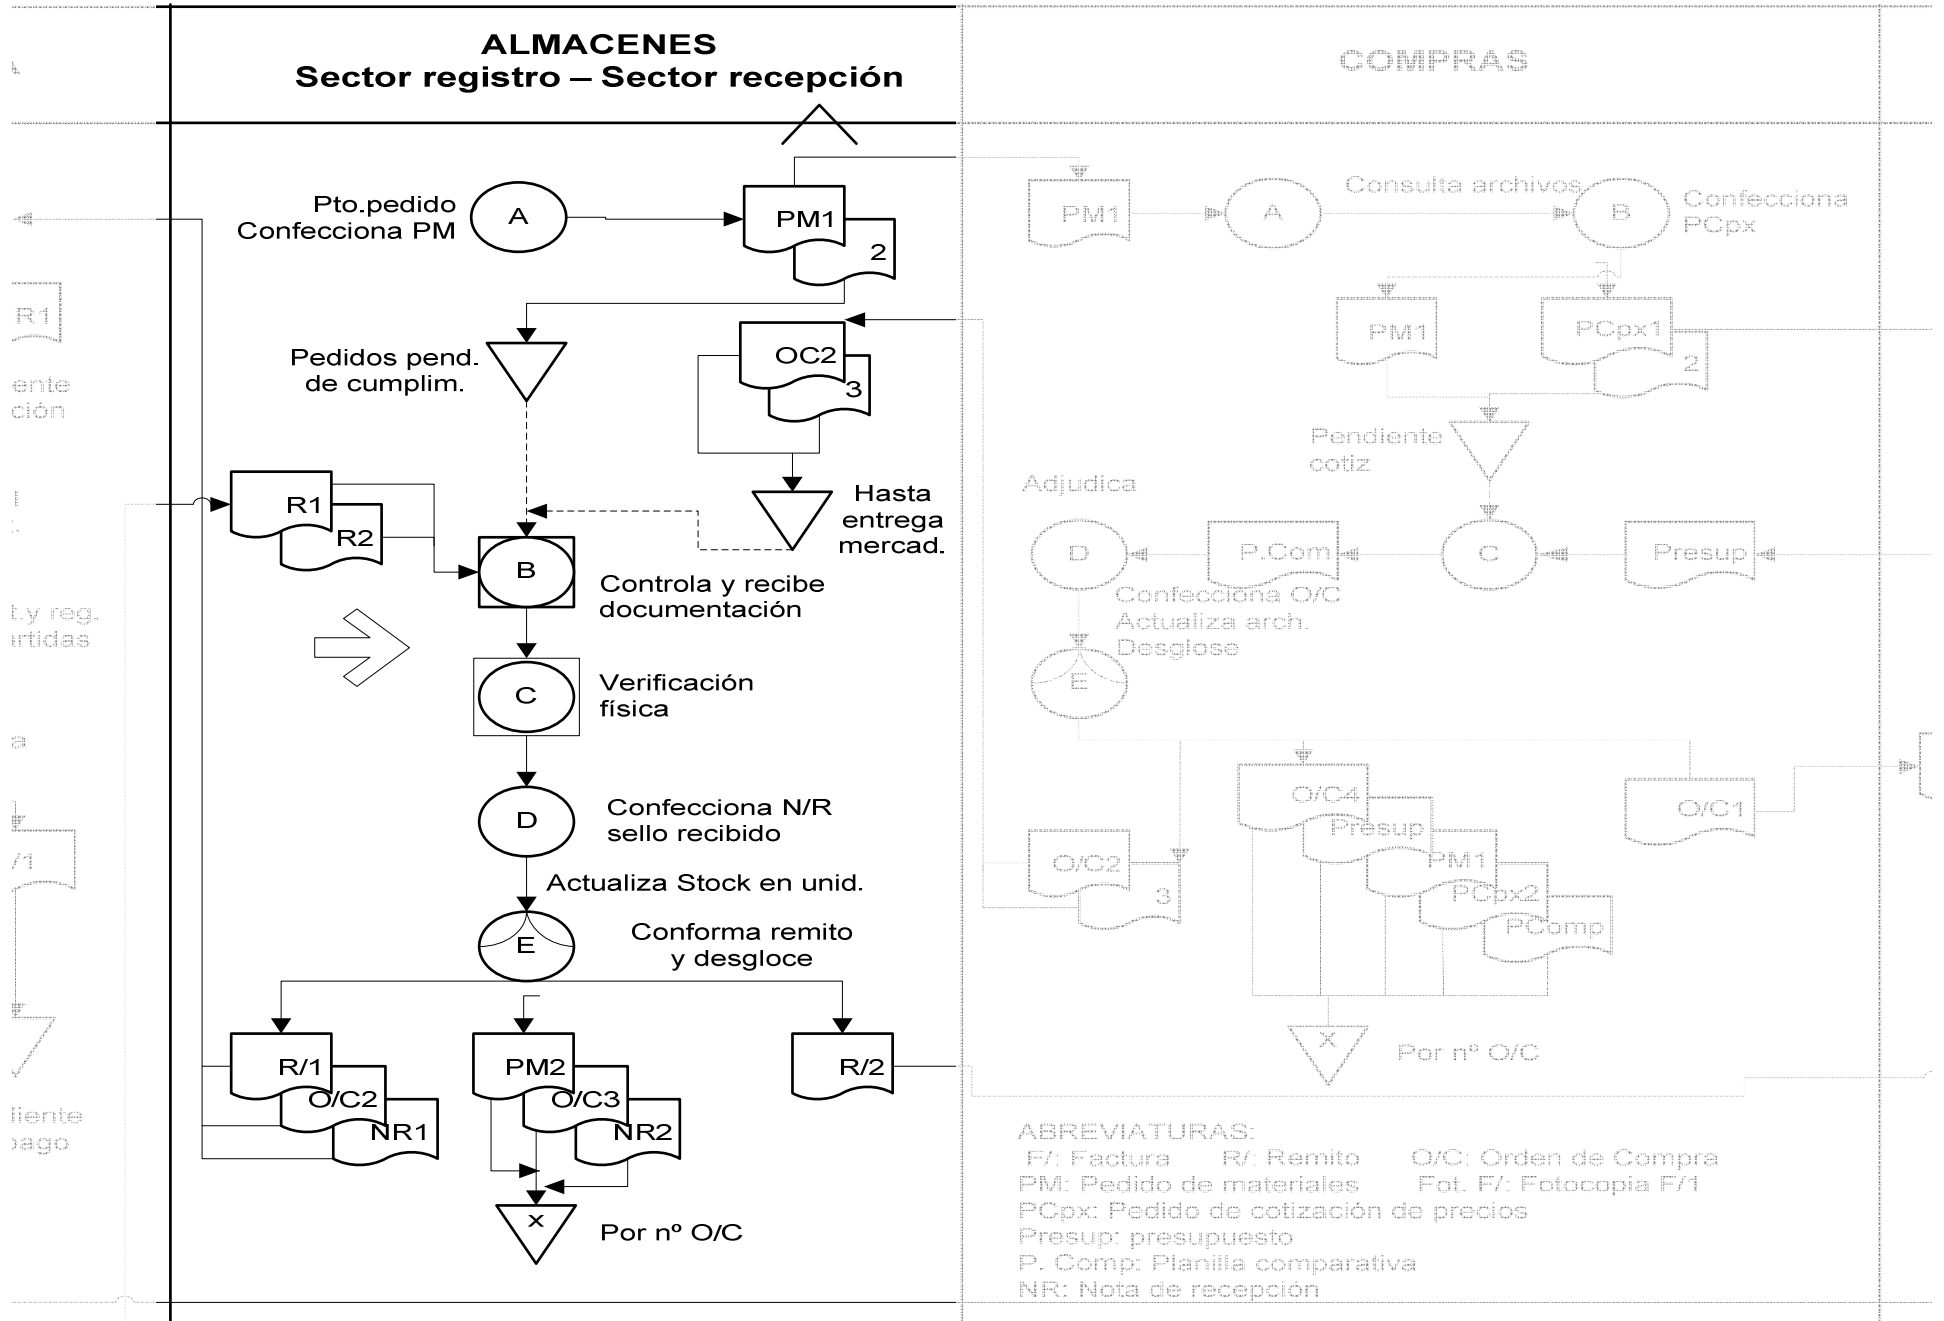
ALMACENES
Sector registro – Sector recepción

COMPRAS

Pto.pedido
Confecciona PM

A

PM1
2

Pedidos pend.
de cumplim.

OC2
3

Hasta
entrega
mercad.

R1
R2

B
Controla y recibe documentación

C
Verificación física

D
Confecciona N/R
sello recibido

Actualiza Stock en unid.

E
Conforma remito
y desgloce

R/1
O/C2
NR1

PM2
O/C3
NR2

R/2

X
Por nº O/C

PM1
A
Consulta archivos
B
Confecciona
PCpx

PM1
PCpx1
2

Pendiente
cotiz

Adjudica

D
P.Com
C
Presup

Confecciona O/C
Actualiza arch.
Desglose

E

O/C4
Presup
PM1
PCpx2
PComp

O/C1

O/C2
3

X
Por nº O/C

ABREVIATURAS:
F/: Factura R/: Remito O/C: Orden de Compra
PM: Pedido de materiales Fot. F/: Fotocopia F/1
PCpx: Pedido de cotización de precios
Presup: presupuesto
P. Comp: Planilla comparativa
NR: Nota de recepción

R1
ente
ción
t.y reg.
rtidas
a
/1
liente
pago